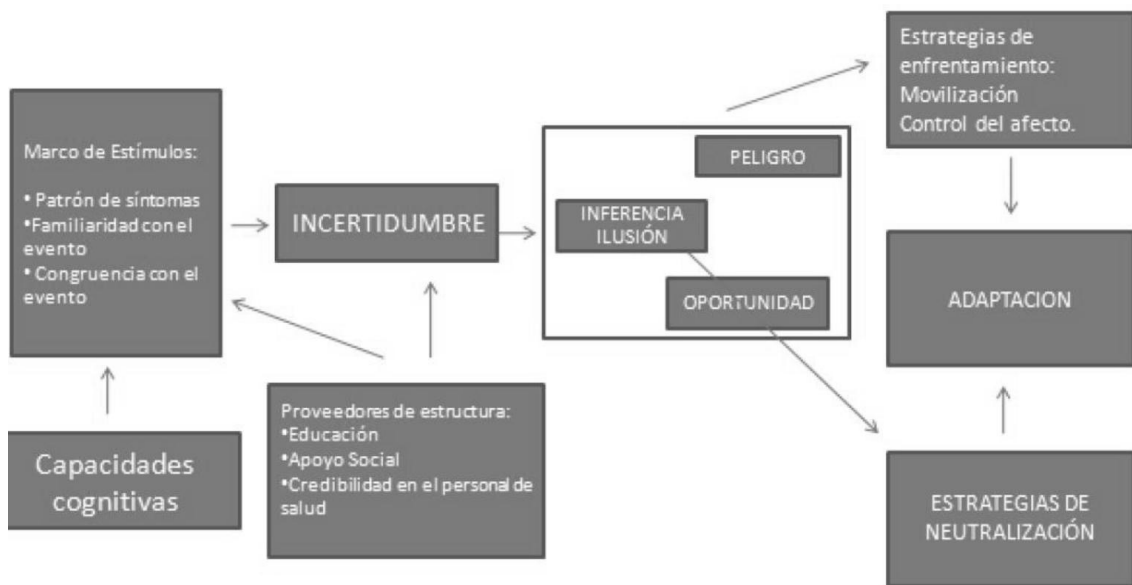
Marco de Estímulos:

• Patrón de síntomas
•Familiaridad con el evento
• Congruencia con el evento

INCERTIDUMBRE

PELIGRO

INFERENCIA
ILUSIÓN

OPORTUNIDAD

Estrategias de enfrentamiento:
Movilización
Control del afecto.

ADAPTACION

Capacidades cognitivas

Proveedores de estructura:
•Educación
•Apoyo Social
•Credibilidad en el personal de salud

ESTRATEGIAS DE NEUTRALIZACIÓN